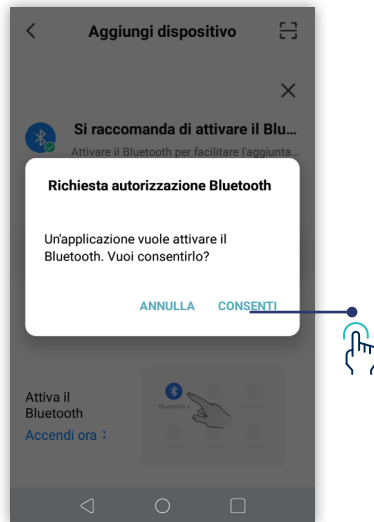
Aggiungi dispositivo

Si raccomanda di attivare il Blu...
Attivare il Bluetooth per facilitare l'aggiunta...

Richiesta autorizzazione Bluetooth

Un'applicazione vuole attivare il Bluetooth. Vuoi consentirlo?

ANNULLA CONSENTI

Attiva il Bluetooth
Accendi ora

Bluetooth